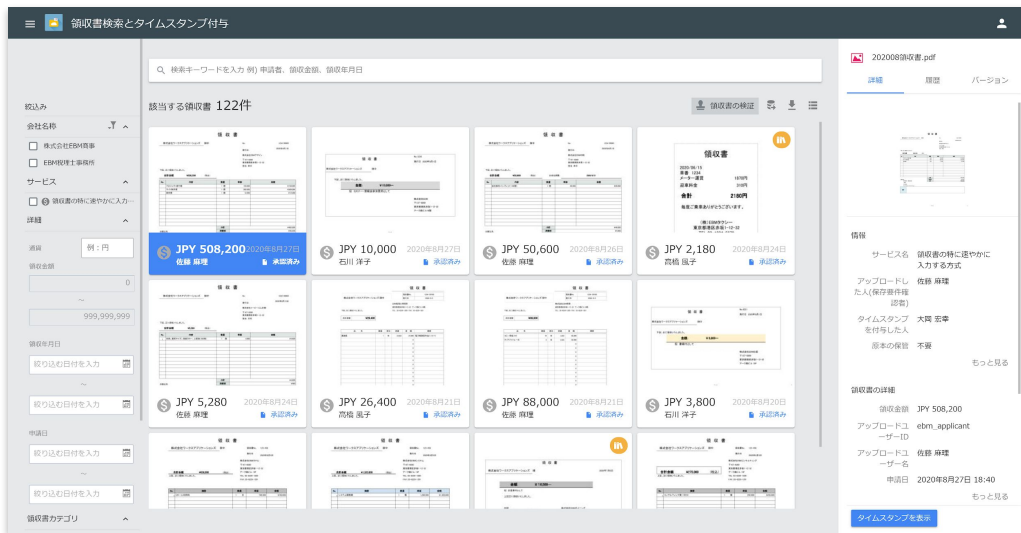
領収書検索とタイムスタンプ付与

検索キーワードを入力 例) 申請書、領収金額、領収年月日

絞込み
会社名称
株式会社EBM商事
EBM税理士事務所
サービス
領収書の特に速やかに入力...
詳細
通貨
例：円
領収金額
0
~
999,999,999
領収年月日
絞り込む日付を入力
~
絞り込む日付を入力
申請日
絞り込む日付を入力
~
絞り込む日付を入力
領収書カテゴリ

該当する領収書 122件
領収書の検証

JPY 508,200 2020年8月27日 佐藤 麻理 承認済み
JPY 10,000 2020年8月27日 石川 洋子 承認済み
JPY 50,600 2020年8月26日 佐藤 麻理 承認済み
JPY 2,180 2020年8月24日 高橋 風子 承認済み
JPY 5,280 2020年8月24日 佐藤 麻理 承認済み
JPY 26,400 2020年8月21日 高橋 風子 承認済み
JPY 88,000 2020年8月21日 佐藤 麻理 承認済み
JPY 3,800 2020年8月20日 石川 洋子 承認済み

領収書
2020/08/15
売場 1234
メーター通算 1970円
迎車料金 210円
合計 2180円
毎度ご乗車ありがとうございます。

2020808領収書.pdf
詳細 履歴 バージョン

情報
サービス名 領収書の特に速やかに入力する方式
アップロードした人(保存要件確認者) 佐藤 麻理
タイムスタンプを付与した人 大岡 宏幸
原本の保管 不要
もっと見る
領収書の詳細
領収金額 JPY 508,200
アップロードユーザーID ebm_applicant
アップロードユーザー名 佐藤 麻理
申請日 2020年8月27日 18:40
もっと見る
タイムスタンプを表示